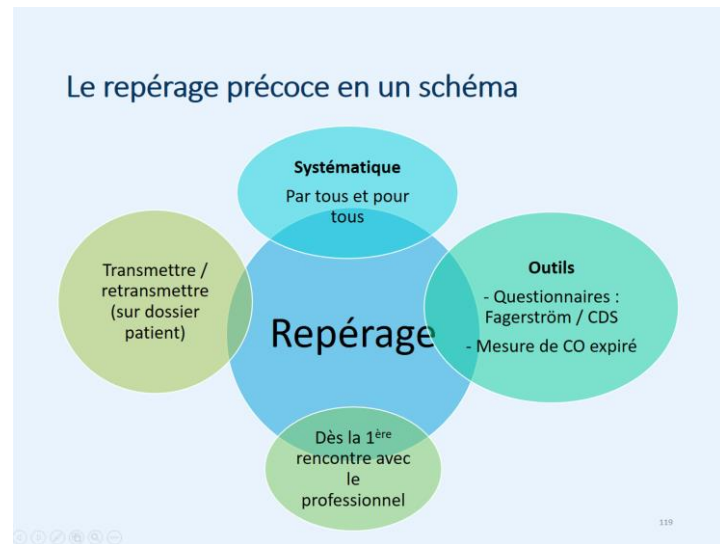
Le repérage précoce en un schéma

Systématique

Par tous et pour tous

Transmettre / retransmettre (sur dossier patient)

Repérage

Outils

- Questionnaires : Fagerström / CDS

- Mesure de CO expiré

Dès la 1$^{ère}$ rencontre avec le professionnel

119